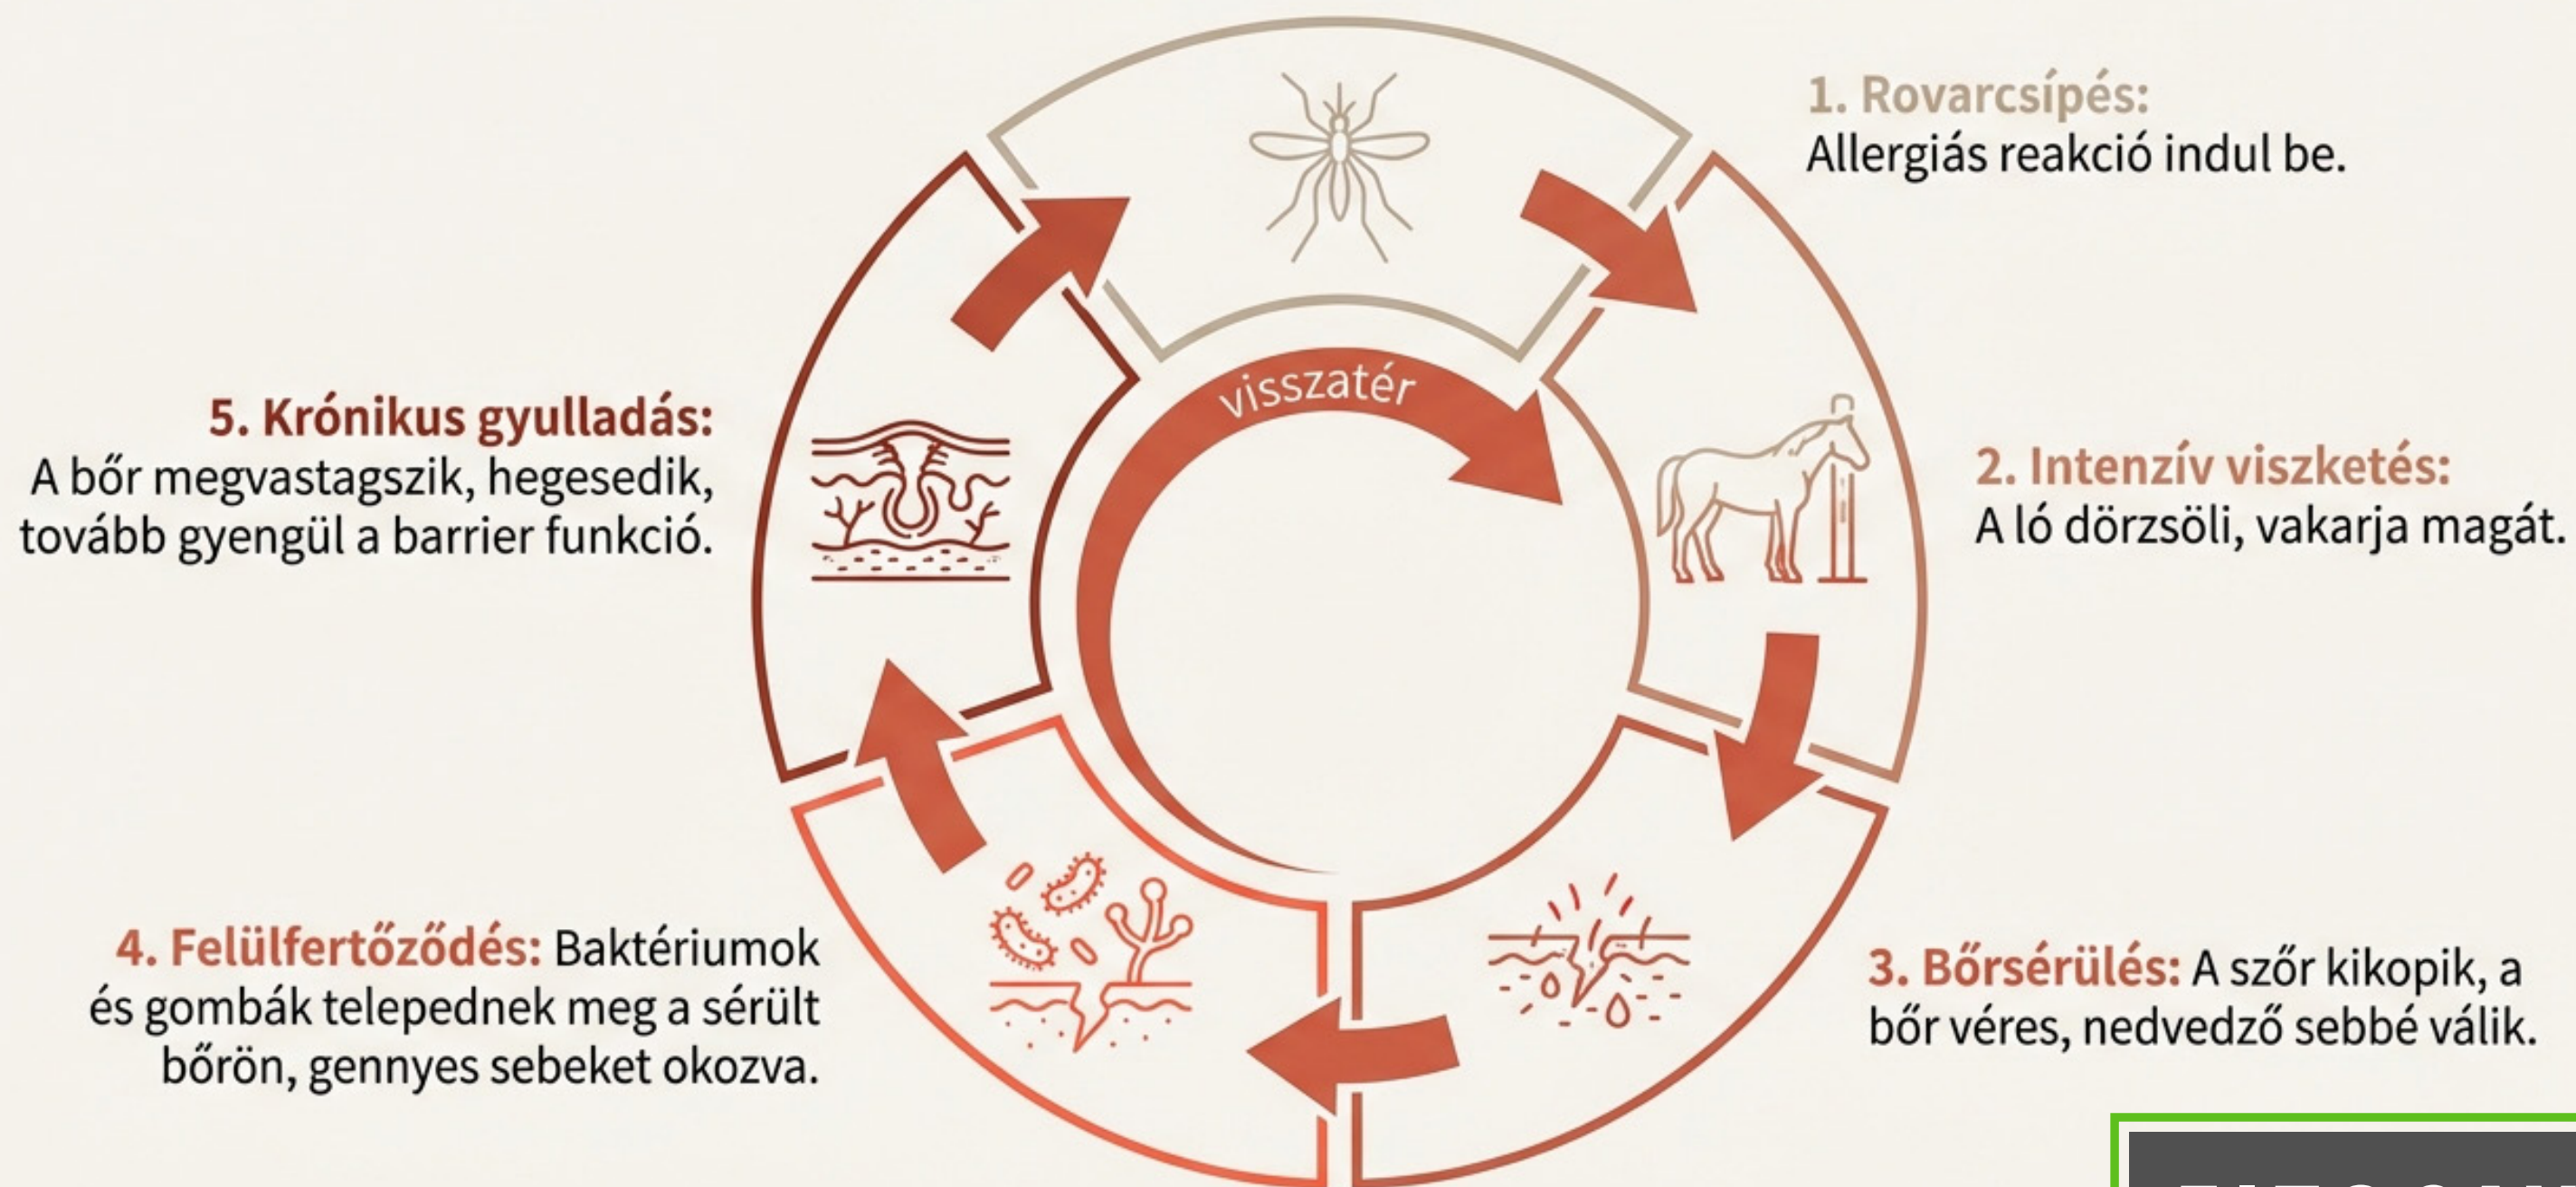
1. Rovarcsípés:
Allergiás reakció indul be.

2. Intenzív viszketés:
A ló dörzsöli, vakarja magát.

3. Bőrsérülés: A szőr kikopik, a bőr véres, nedvedző sebbé válik.

4. Felülfertőződés: Baktériumok és gombák telepednek meg a sérült bőrön, gennyes sebeket okozva.

5. Krónikus gyulladás:
A bőr megvastagszik, hegesedik, tovább gyengül a barrier funkció.

visszatér

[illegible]